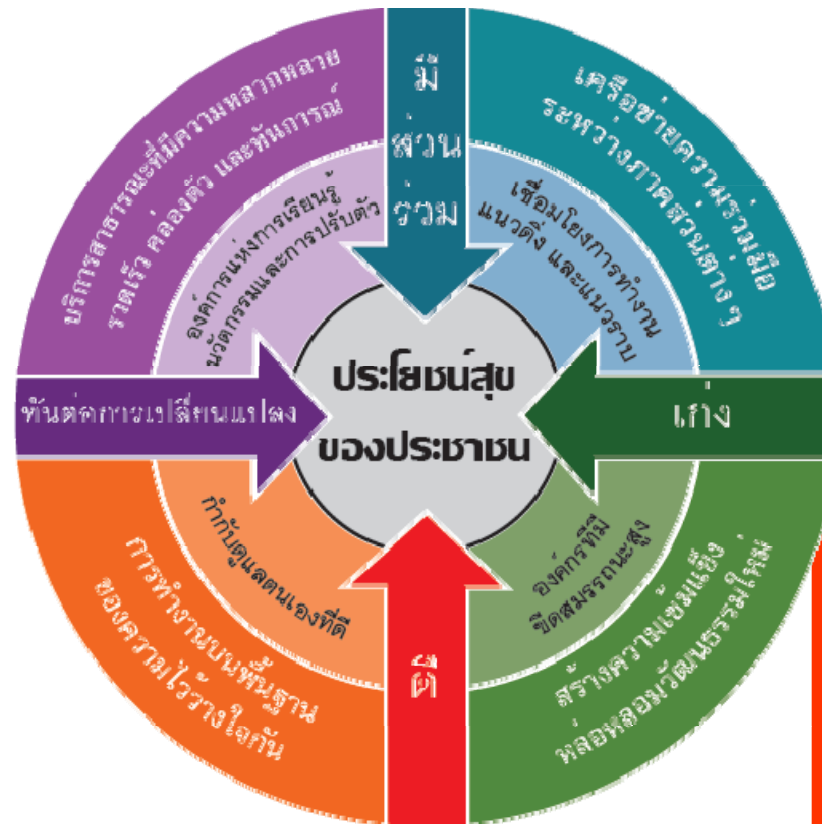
มี
ส่วน
ร่วม

บริการสาธารณะที่มีความหลากหลาย รวดเร็ว คล่องตัว และทันการณ์

องค์การแห่งการเรียนรู้ นวัตกรรมและการปรับตัว

เครือข่ายความร่วมมือระหว่างภาคส่วนต่าง ๆ

เชื่อมโยงการทำงาน แนวดิ่ง และแนวราบ

ทันต่อการเปลี่ยนแปลง

ประโยชน์สุข
ของประชาชน

เก่ง

กำกับดูแลตนเองที่ดี

การทำงานบนพื้นฐานของความไว้วางใจกัน

องค์กรที่มีขีดสมรรถนะสูง

สร้างความเข้มแข็ง หล่อหลอมวัฒนธรรมใหม่

ดี